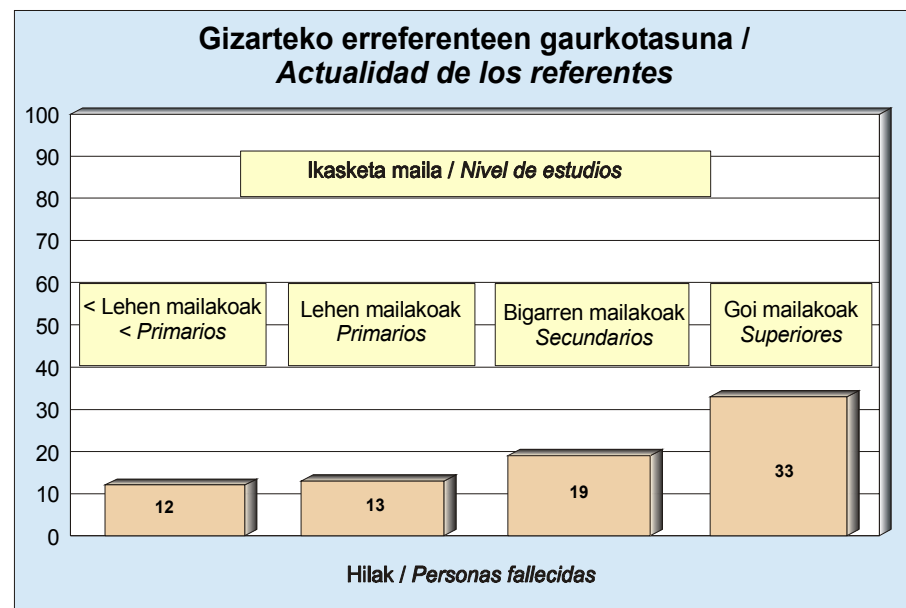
Gizarteko erreferenteen gaurkotasuna /
*Actualidad de los referentes*

100
90
80
70
60
50
40
30
20
10
0

Ikasketa maila / *Nivel de estudios*

< Lehen mailakoak
< *Primarios*

Lehen mailakoak
*Primarios*

Bigarren mailakoak
*Secundarios*

Goi mailakoak
*Superiores*

12
13
19
33

Hilak / *Personas fallecidas*